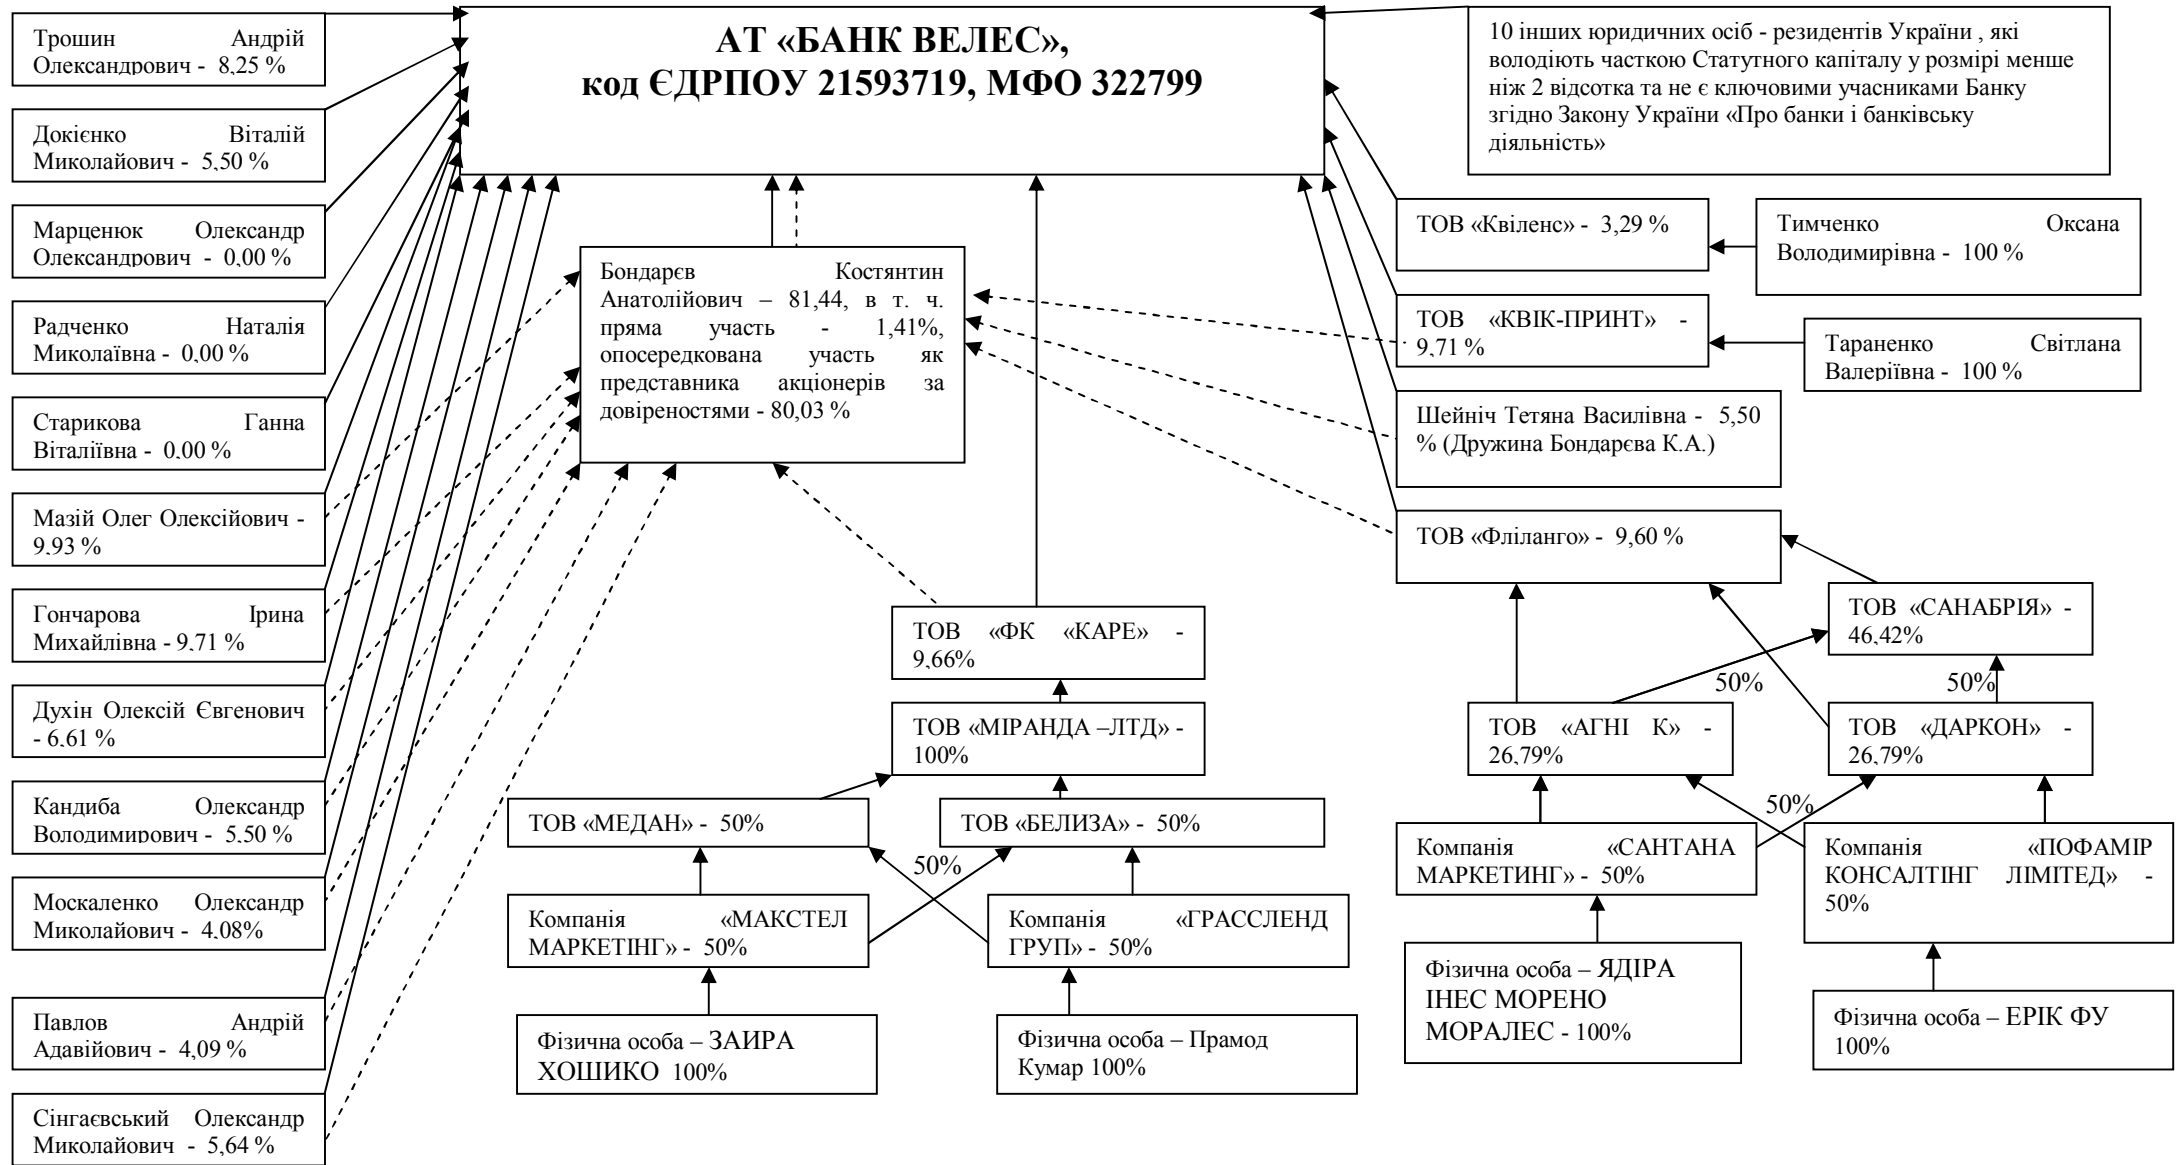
Трошин Андрій Олександрович - 8,25 %

Докієнко Віталій Миколайович - 5,50 %

Марценюк Олександр Олександрович - 0,00 %

Радченко Наталія Миколаївна - 0,00 %

Старикова Ганна Віталіївна - 0,00 %

Мазій Олег Олексійович - 9,93 %

Гончарова Ірина Михайлівна - 9,71 %

Духін Олексій Євгенович - 6,61 %

Кандиба Олександр Володимирович - 5,50 %

Москаленко Олександр Миколайович - 4,08%

Павлов Андрій Адавійович - 4,09 %

Сінгаєвський Олександр Миколайович - 5,64 %

АТ «БАНК ВЕЛЕС», код ЄДРПОУ 21593719, МФО 322799

10 інших юридичних осіб - резидентів України , які володіють часткою Статутного капіталу у розмірі менше ніж 2 відсотка та не є ключовими учасниками Банку згідно Закону України «Про банки і банківську діяльність»

Бондарєв Костянтин Анатолійович – 81,44, в т. ч. пряма участь - 1,41%, опосередкована участь як представника акціонерів за довіреностями - 80,03 %

ТОВ «Квіленс» - 3,29 %

Тимченко Оксана Володимирівна - 100 %

ТОВ «КВІК-ПРИНТ» - 9,71 %

Тараненко Світлана Валеріївна - 100 %

Шейніч Тетяна Василівна - 5,50 % (Дружина Бондарєва К.А.)

ТОВ «Фліланго» - 9,60 %

ТОВ «САНАБРІЯ» - 46,42%

ТОВ «ФК «КАРЕ» - 9,66%

ТОВ «МІРАНДА –ЛТД» - 100%

50%

50%

ТОВ «АГНІ К» - 26,79%

ТОВ «ДАРКОН» - 26,79%

50%

ТОВ «МЕДАН» - 50%

ТОВ «БЕЛИЗА» - 50%

50%

Компанія «САНТАНА МАРКЕТИНГ» - 50%

Компанія «ПОФАМІР КОНСАЛТІНГ ЛІМІТЕД» - 50%

Компанія «МАКСТЕЛ МАРКЕТІНГ» - 50%

Компанія «ГРАССЛЕНД ГРУП» - 50%

Фізична особа – ЯДІРА ІНЕС МОРЕНО МОРАЛЕС - 100%

Фізична особа – ЕРІК ФУ 100%

Фізична особа – ЗАИРА ХОШИКО 100%

Фізична особа – Прамод Кумар 100%